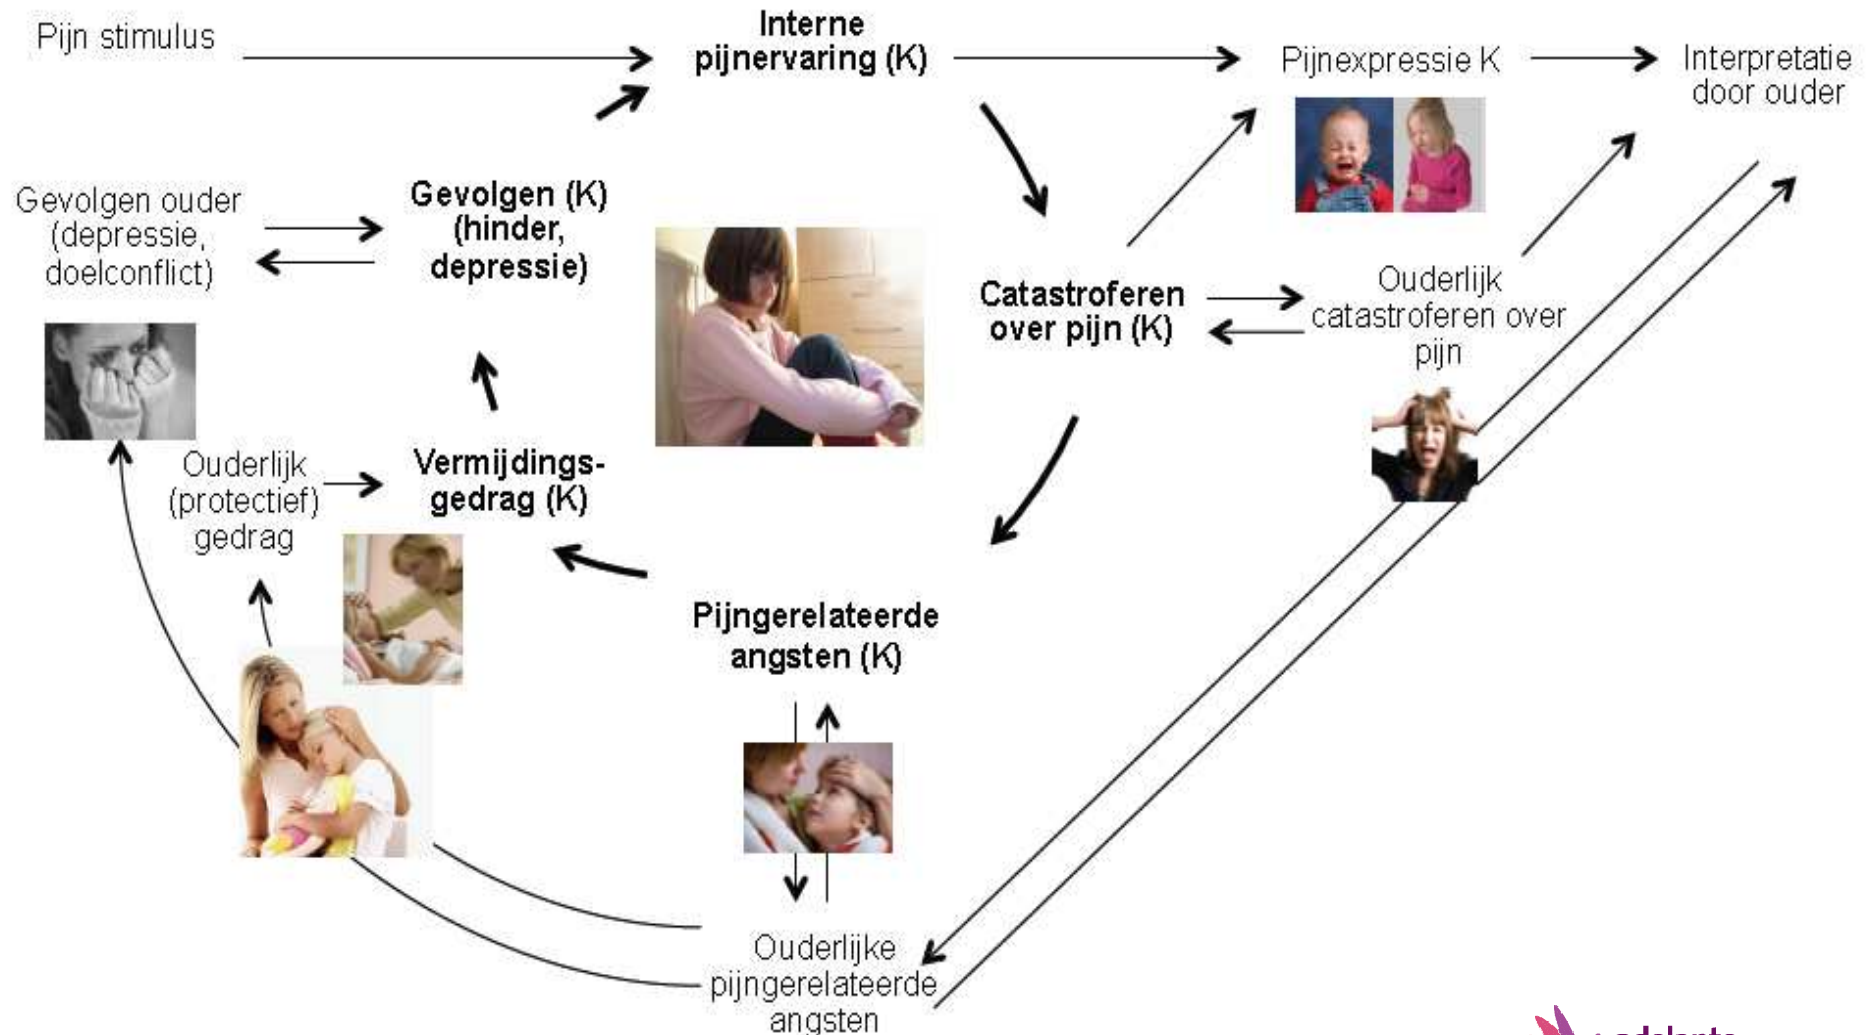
Pijn stimulus

Interne pijnervaring (K)

Pijnexpressie K

Interpretatie door ouder

Gevolgen ouder (depressie, doelconflict)

Gevolgen (K) (hinder, depressie)

Catastroferen over pijn (K)

Ouderlijk catastroferen over pijn

Ouderlijk (protectief) gedrag

Vermijdingsgedrag (K)

Pijngerelateerde angsten (K)

Ouderlijke pijngerelateerde angsten

adelante